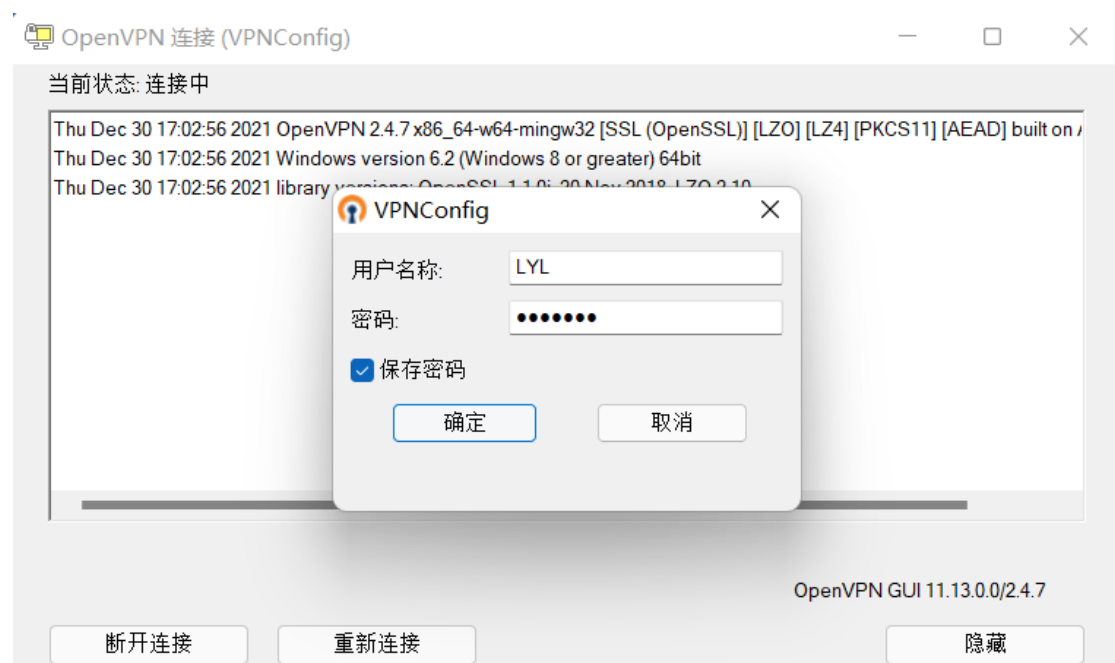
OpenVPN 连接 (VPNConfig)

当前状态: 连接中

Thu Dec 30 17:02:56 2021 OpenVPN 2.4.7 x86_64-w64-mingw32 [SSL (OpenSSL)] [LZO] [LZ4] [PKCS11] [AEAD] built on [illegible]
Thu Dec 30 17:02:56 2021 Windows version 6.2 (Windows 8 or greater) 64bit
Thu Dec 30 17:02:56 2021 library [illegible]

VPNConfig

用户名称: LYL

密码: •••••••

保存密码

确定

取消

OpenVPN GUI 11.13.0.0/2.4.7

断开连接

重新连接

隐藏